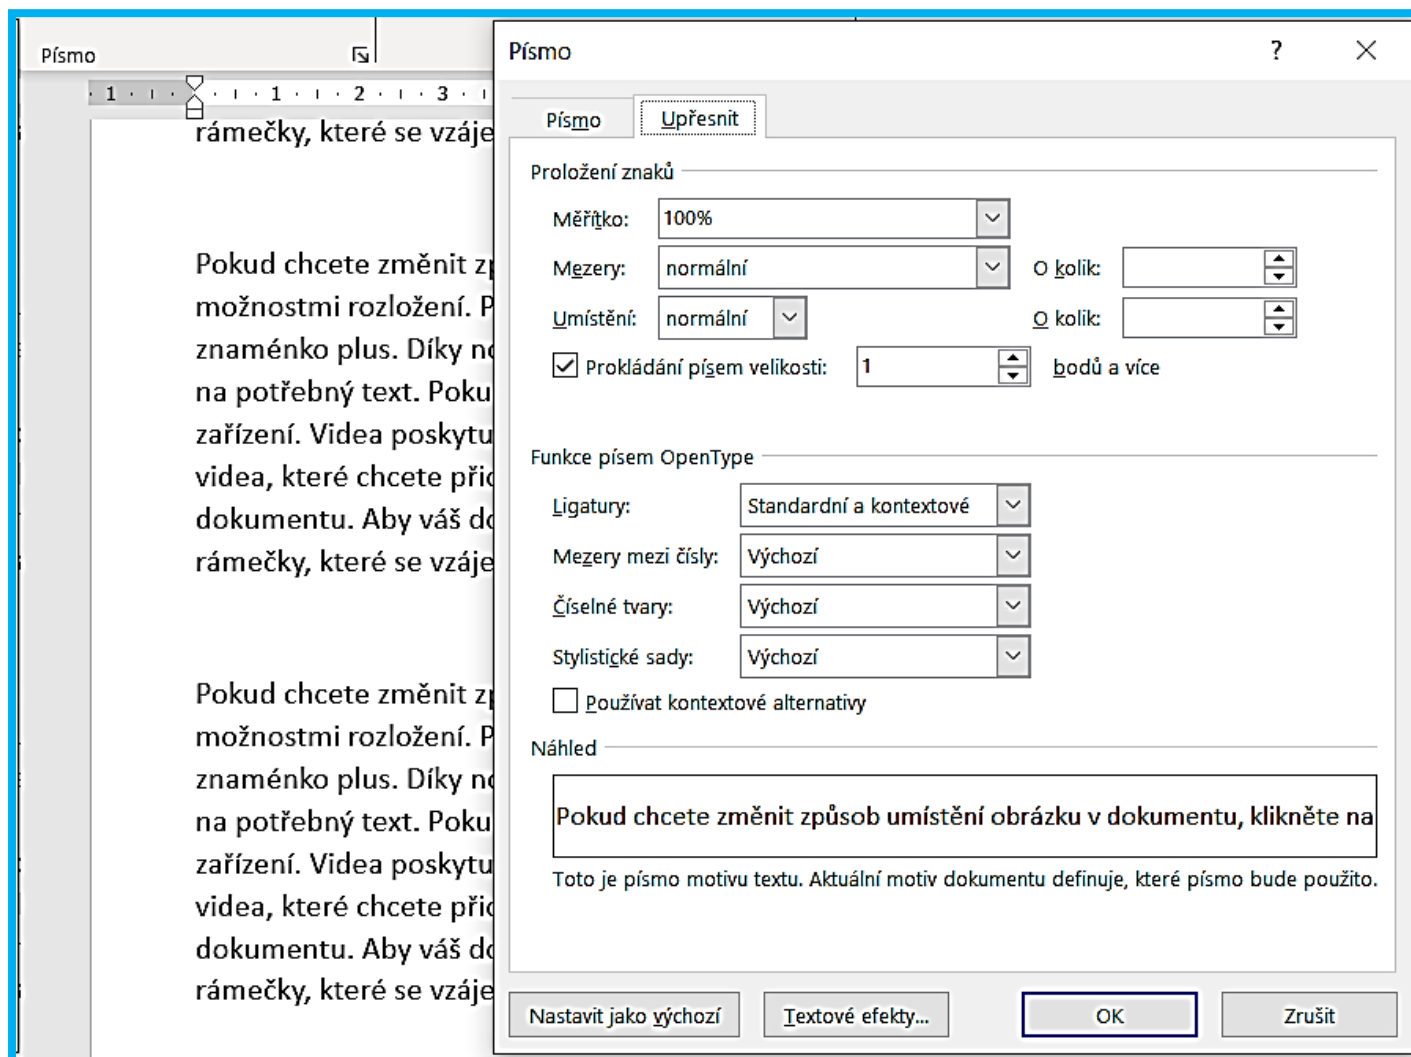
Písmo

1 · 1 · 2 · 3

rámečky, které se vzáje

Pokud chcete změnit zp možnostmi rozložení. P znaménko plus. Díky no na potřebný text. Poku zařízení. Videa poskytu videa, které chcete přid dokumentu. Aby váš do rámečky, které se vzáje

Pokud chcete změnit zp možnostmi rozložení. P znaménko plus. Díky no na potřebný text. Poku zařízení. Videa poskytu videa, které chcete přid dokumentu. Aby váš do rámečky, které se vzáje

Písmo

?

Písmo

Upřesnit

Proložení znaků

Měřítko: 100%

Mezery: normální

O kolik:

Umístění: normální

O kolik:

Prokládání písem velikosti: 1 bodů a více

Funkce písem OpenType

Ligatury: Standardní a kontextové

Mezery mezi čísly: Výchozí

Číselné tvary: Výchozí

Stylistické sady: Výchozí

Používat kontextové alternativy

Náhled

Pokud chcete změnit způsob umístění obrázku v dokumentu, klikněte na

Toto je písmo motivu textu. Aktuální motiv dokumentu definuje, které písmo bude použito.

Nastavit jako výchozí

Textové efekty...

OK

Zrušit